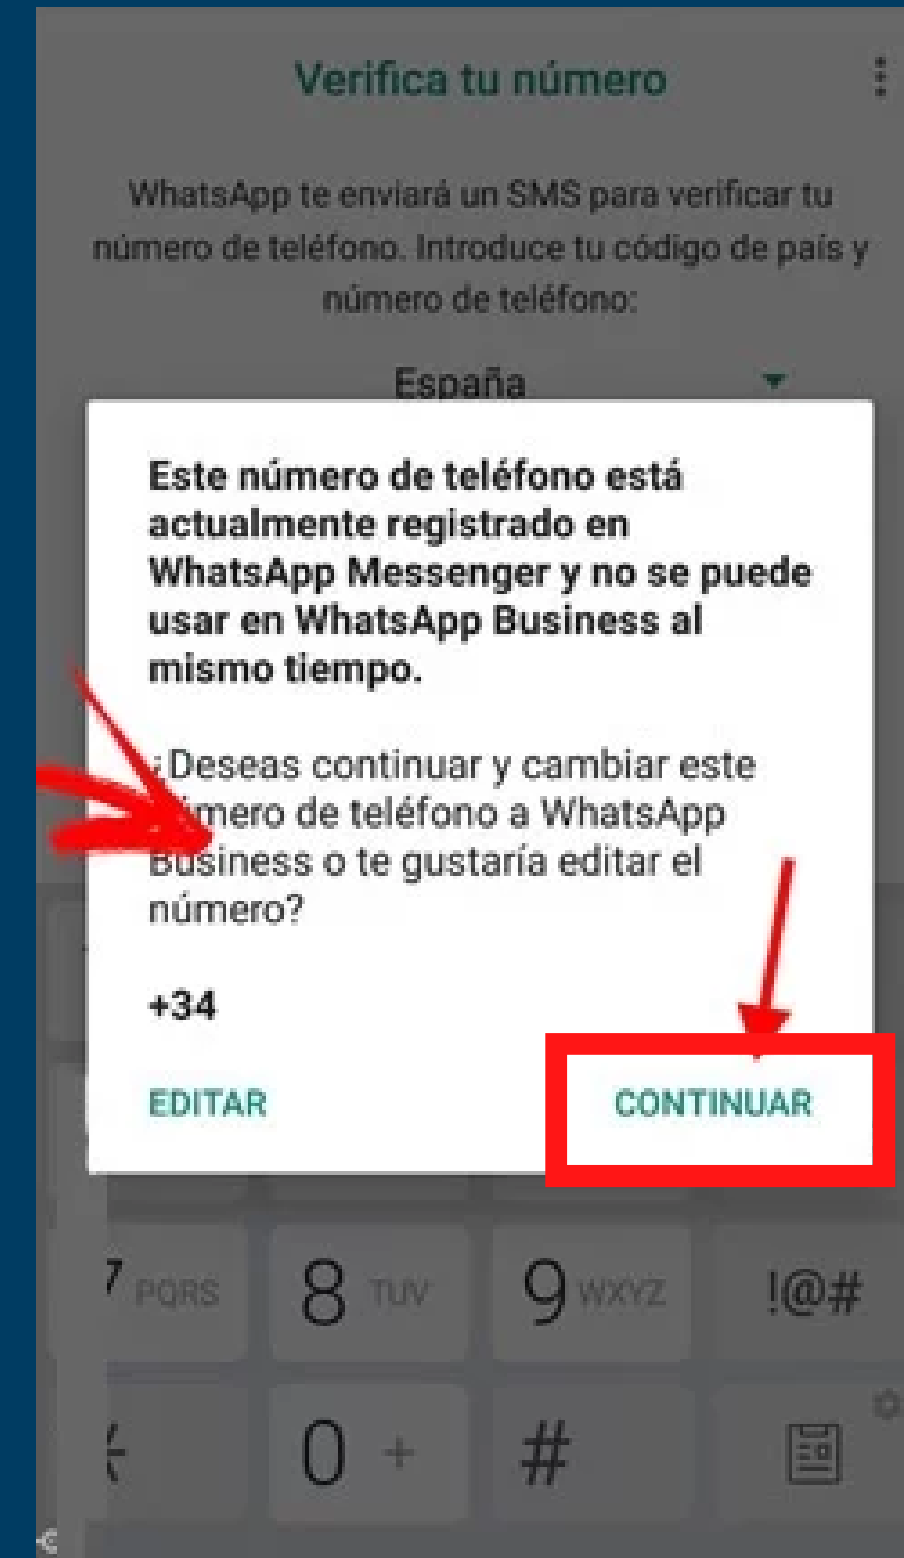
Verifica tu número

WhatsApp te enviará un SMS para verificar tu número de teléfono. Introduce tu código de país y número de teléfono:

España

Este número de teléfono está actualmente registrado en WhatsApp Messenger y no se puede usar en WhatsApp Business al mismo tiempo.

¿Deseas continuar y cambiar este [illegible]mero de teléfono a WhatsApp Business o te gustaría editar el número?

+34

EDITAR

CONTINUAR

7 PQRS
8 TUV
9 WXYZ
!@#

0 +
#